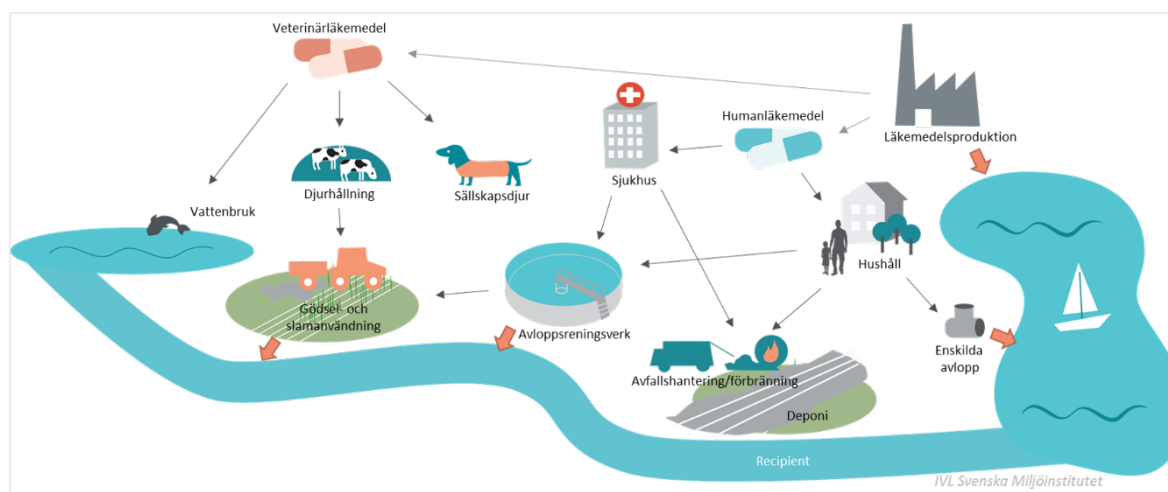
Veterinärläkemedel

Läkemedelsproduktion

Humanläkemedel

Sjukhus

Djurhållning

Sällskapsdjur

Vattenbruk

Hushåll

Gödsel- och slamanvändning

Avloppsreningsverk

Enskilda avlopp

Avfallshantering/förbränning

Deponi

Recipient

IVL Svenska Miljöinstitutet